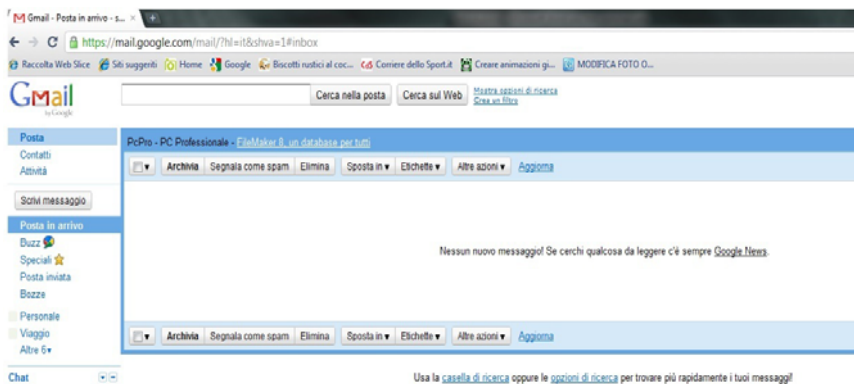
Gmail - Posta in arrivo - s...

https://mail.google.com/mail/?hl=it&shva=1#inbox

Raccolta Web Slice | Siti suggeriti | Home | Google | Biscotti rustici al coc... | Corriere dello Sport.it | Creare animazioni gi... | MODIFICA FOTO O...

Gmail by Google

Cerca nella posta | Cerca sul Web | Mostra opzioni di ricerca | Crea un filtro

Posta
Contatti
Attività

Scrivi messaggio

Posta in arrivo
Buzz
Speciali
Posta inviata
Bozze

Personale
Viaggio
Altre 6▾

Chat

PcPro - PC Professionale - FileMaker 8, un database per tutti

Archivia | Segnala come spam | Elimina | Sposta in ▾ | Etichette ▾ | Altre azioni ▾ | Aggiorna

Nessun nuovo messaggio! Se cerchi qualcosa da leggere c'è sempre Google News.

Archivia | Segnala come spam | Elimina | Sposta in ▾ | Etichette ▾ | Altre azioni ▾ | Aggiorna

Usa la casella di ricerca oppure le opzioni di ricerca per trovare più rapidamente i tuoi messaggi!